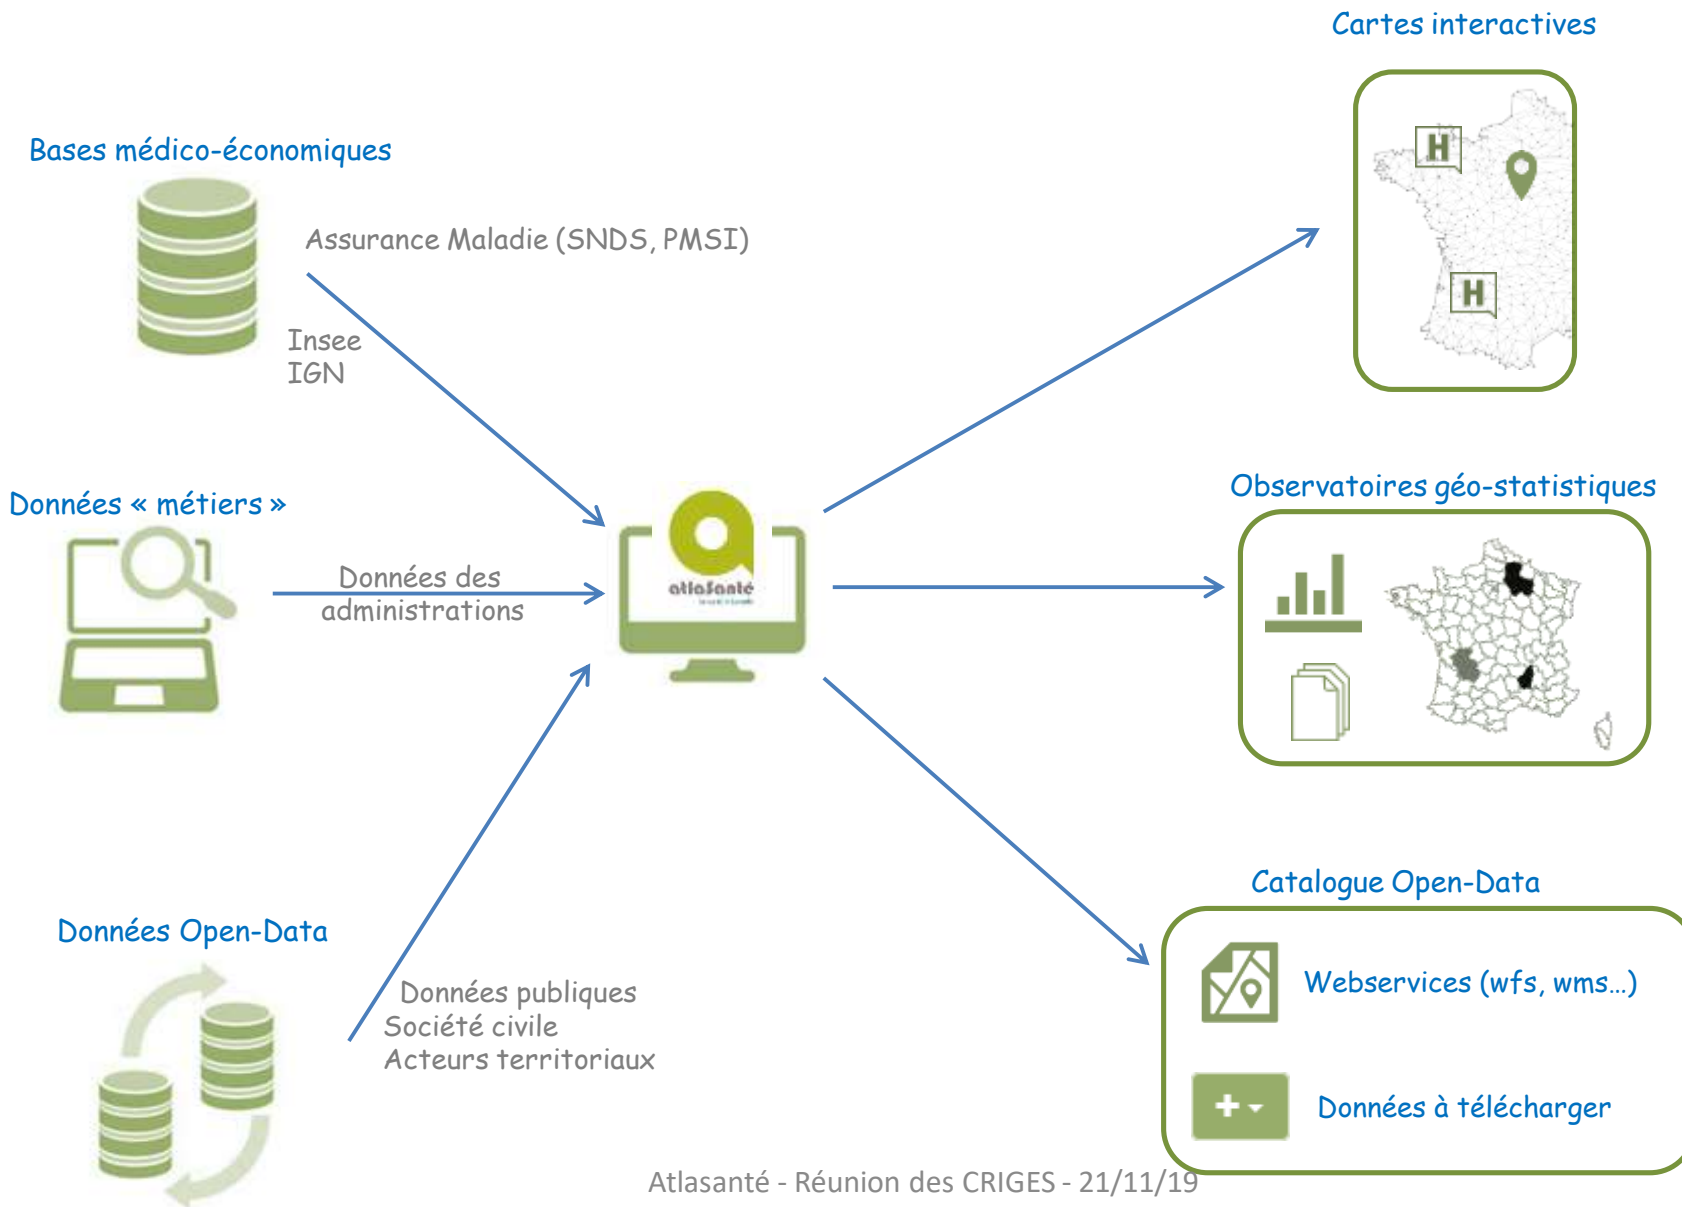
Bases médico-économiques

Assurance Maladie (SNDS, PMSI)

Insee
IGN

Données « métiers »

Données des administrations

atlasanté

Données Open-Data

Données publiques
Société civile
Acteurs territoriaux

Cartes interactives

H

H

Observatoires géo-statistiques

Catalogue Open-Data

Webservices (wfs, wms…)

Données à télécharger

Atlasanté - Réunion des CRIGES - 21/11/19